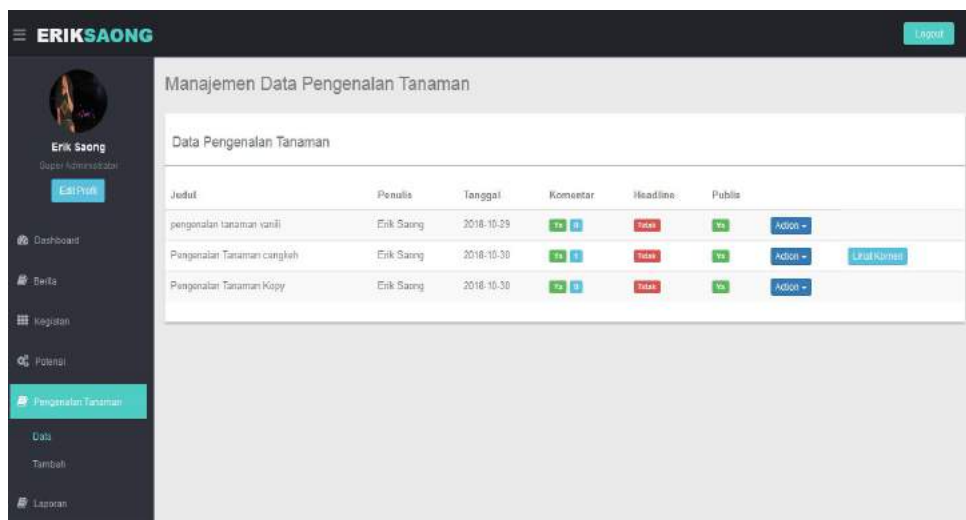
ERIKSAONG

Logout

Erik Saong
Super Administrator
Edit Profil

Dashboard
Berita
Kegiatan
Potensi
Pengenalan Tanaman
Data
Tambah
Laporan

Manajemen Data Pengenalan Tanaman

Data Pengenalan Tanaman

| Judul | Penulis | Tanggal | Komentar | Headline | Publis | | |
|---|---|---|---|---|---|---|---|
| pengenalan tanaman vanili | Erik Saong | 2018-10-29 | Ya 0 | Tidak | Ya | Action | |
| Pengenalan Tanaman cangkeh | Erik Saong | 2018-10-30 | Ya 1 | Tidak | Ya | Action | Lihat Komen |
| Pengenalan Tanaman Kopy | Erik Saong | 2018-10-30 | Ya 0 | Tidak | Ya | Action | |